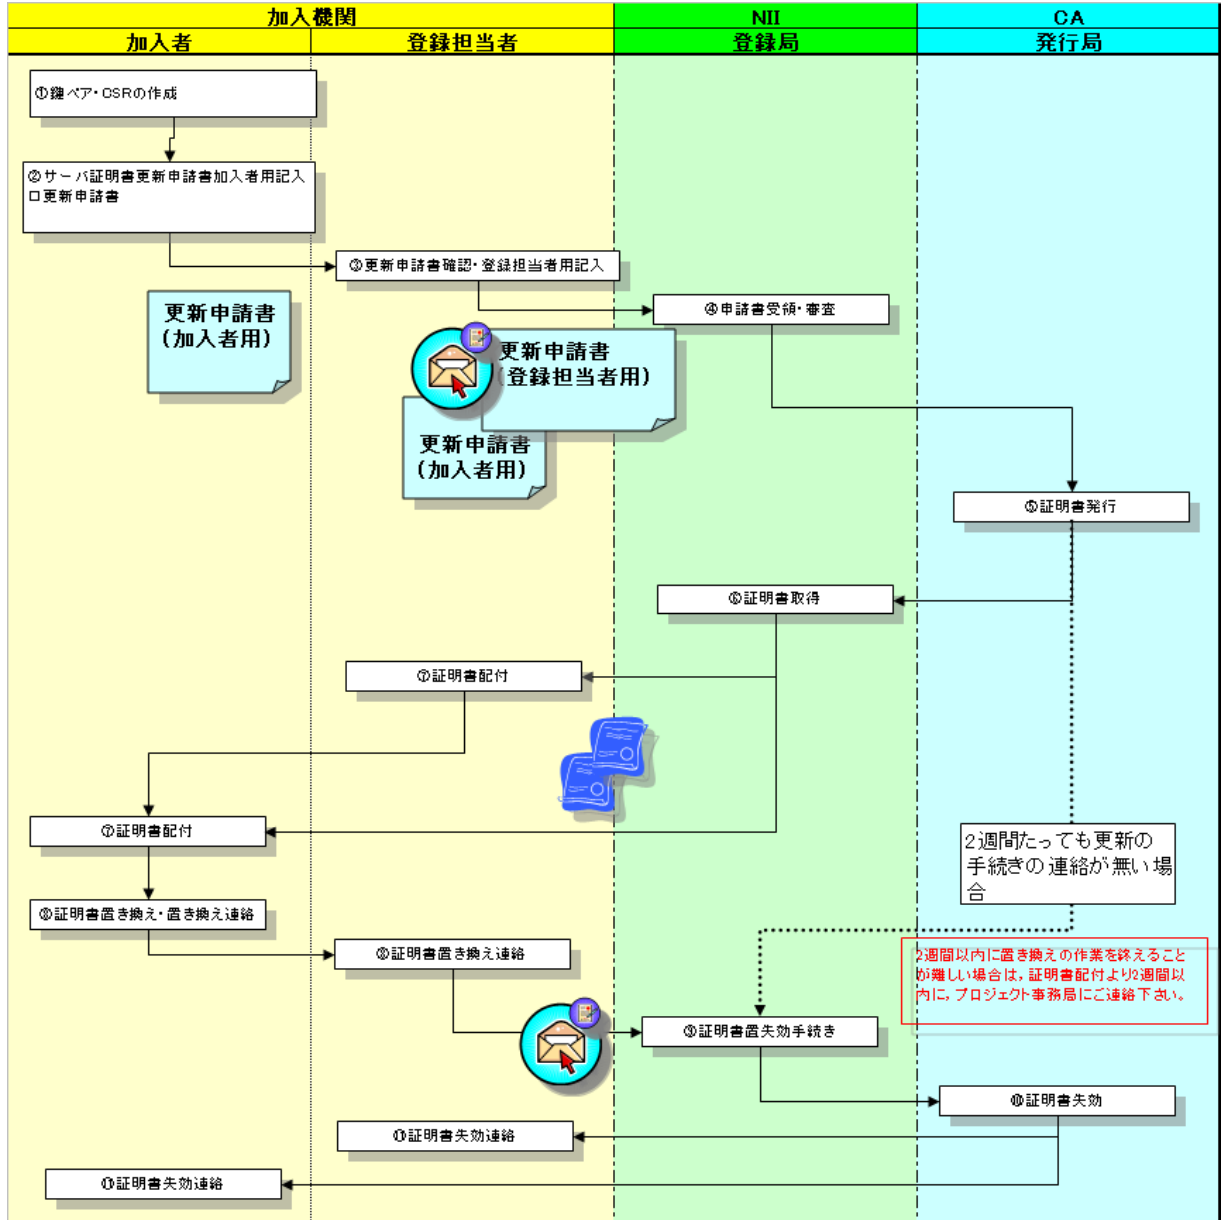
| 加入機関 | | NII | CA |
|---|---|---|---|
| 加入者 | 登録担当者 | 登録局 | 発行局 |

①鍵ペア・CSRの作成

②サーバ証明書更新申請書加入者用記入
□更新申請書

③更新申請書確認・登録担当者用記入

④申請書受領・審査

更新申請書
(加入者用)

更新申請書
(登録担当者用)

更新申請書
(加入者用)

⑤証明書発行

⑥証明書取得

⑦証明書配付

⑦証明書配付

2週間たっても更新の手続きの連絡が無い場合

⑧証明書置き換え・置き換え連絡

⑧証明書置き換え連絡

2週間以内に置き換えの作業を終えることが難しい場合は，証明書配付より2週間以内に，プロジェクト事務局にご連絡下さい。

⑨証明書失効手続き

⑩証明書失効

⑪証明書失効連絡

⑪証明書失効連絡